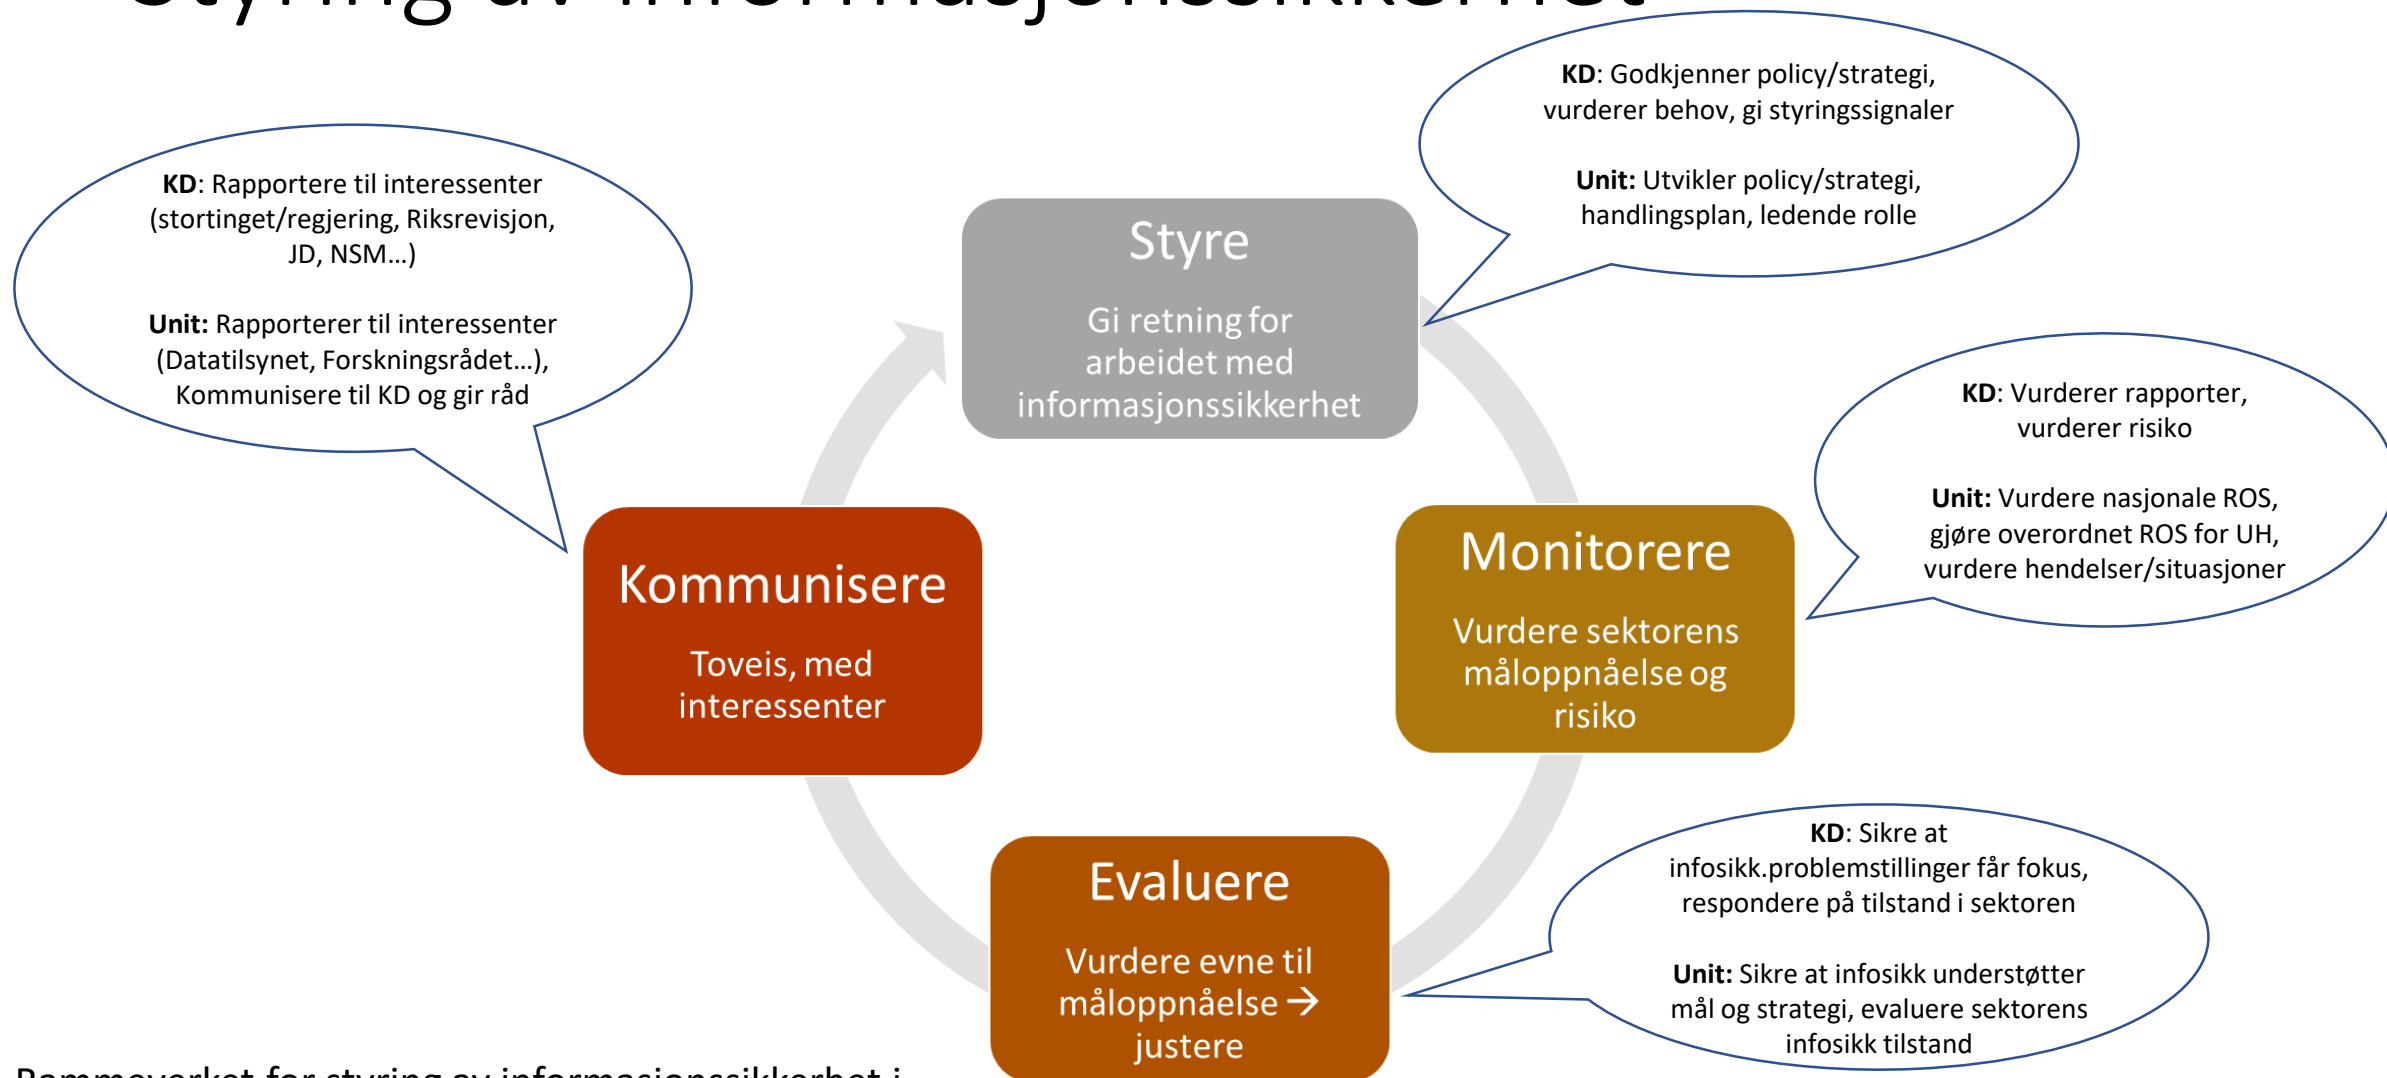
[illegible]

**KD**: Godkjenner policy/strategi, vurderer behov, gi styringssignaler

**Unit:** Utvikler policy/strategi, handlingsplan, ledende rolle

**KD**: Rapportere til interessenter (stortinget/regjering, Riksrevisjon, JD, NSM…)

**Unit:** Rapporterer til interessenter (Datatilsynet, Forskningsrådet…), Kommunisere til KD og gir råd

Styre

Gi retning for arbeidet med informasjonssikkerhet

**KD**: Vurderer rapporter, vurderer risiko

**Unit:** Vurdere nasjonale ROS, gjøre overordnet ROS for UH, vurdere hendelser/situasjoner

Kommunisere

Toveis, med interessenter

Monitorere

Vurdere sektorens måloppnåelse og risiko

**KD**: Sikre at infosikk.problemstillinger får fokus, respondere på tilstand i sektoren

**Unit:** Sikre at infosikk understøtter mål og strategi, evaluere sektorens infosikk tilstand

Evaluere

Vurdere evne til måloppnåelse → justere

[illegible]